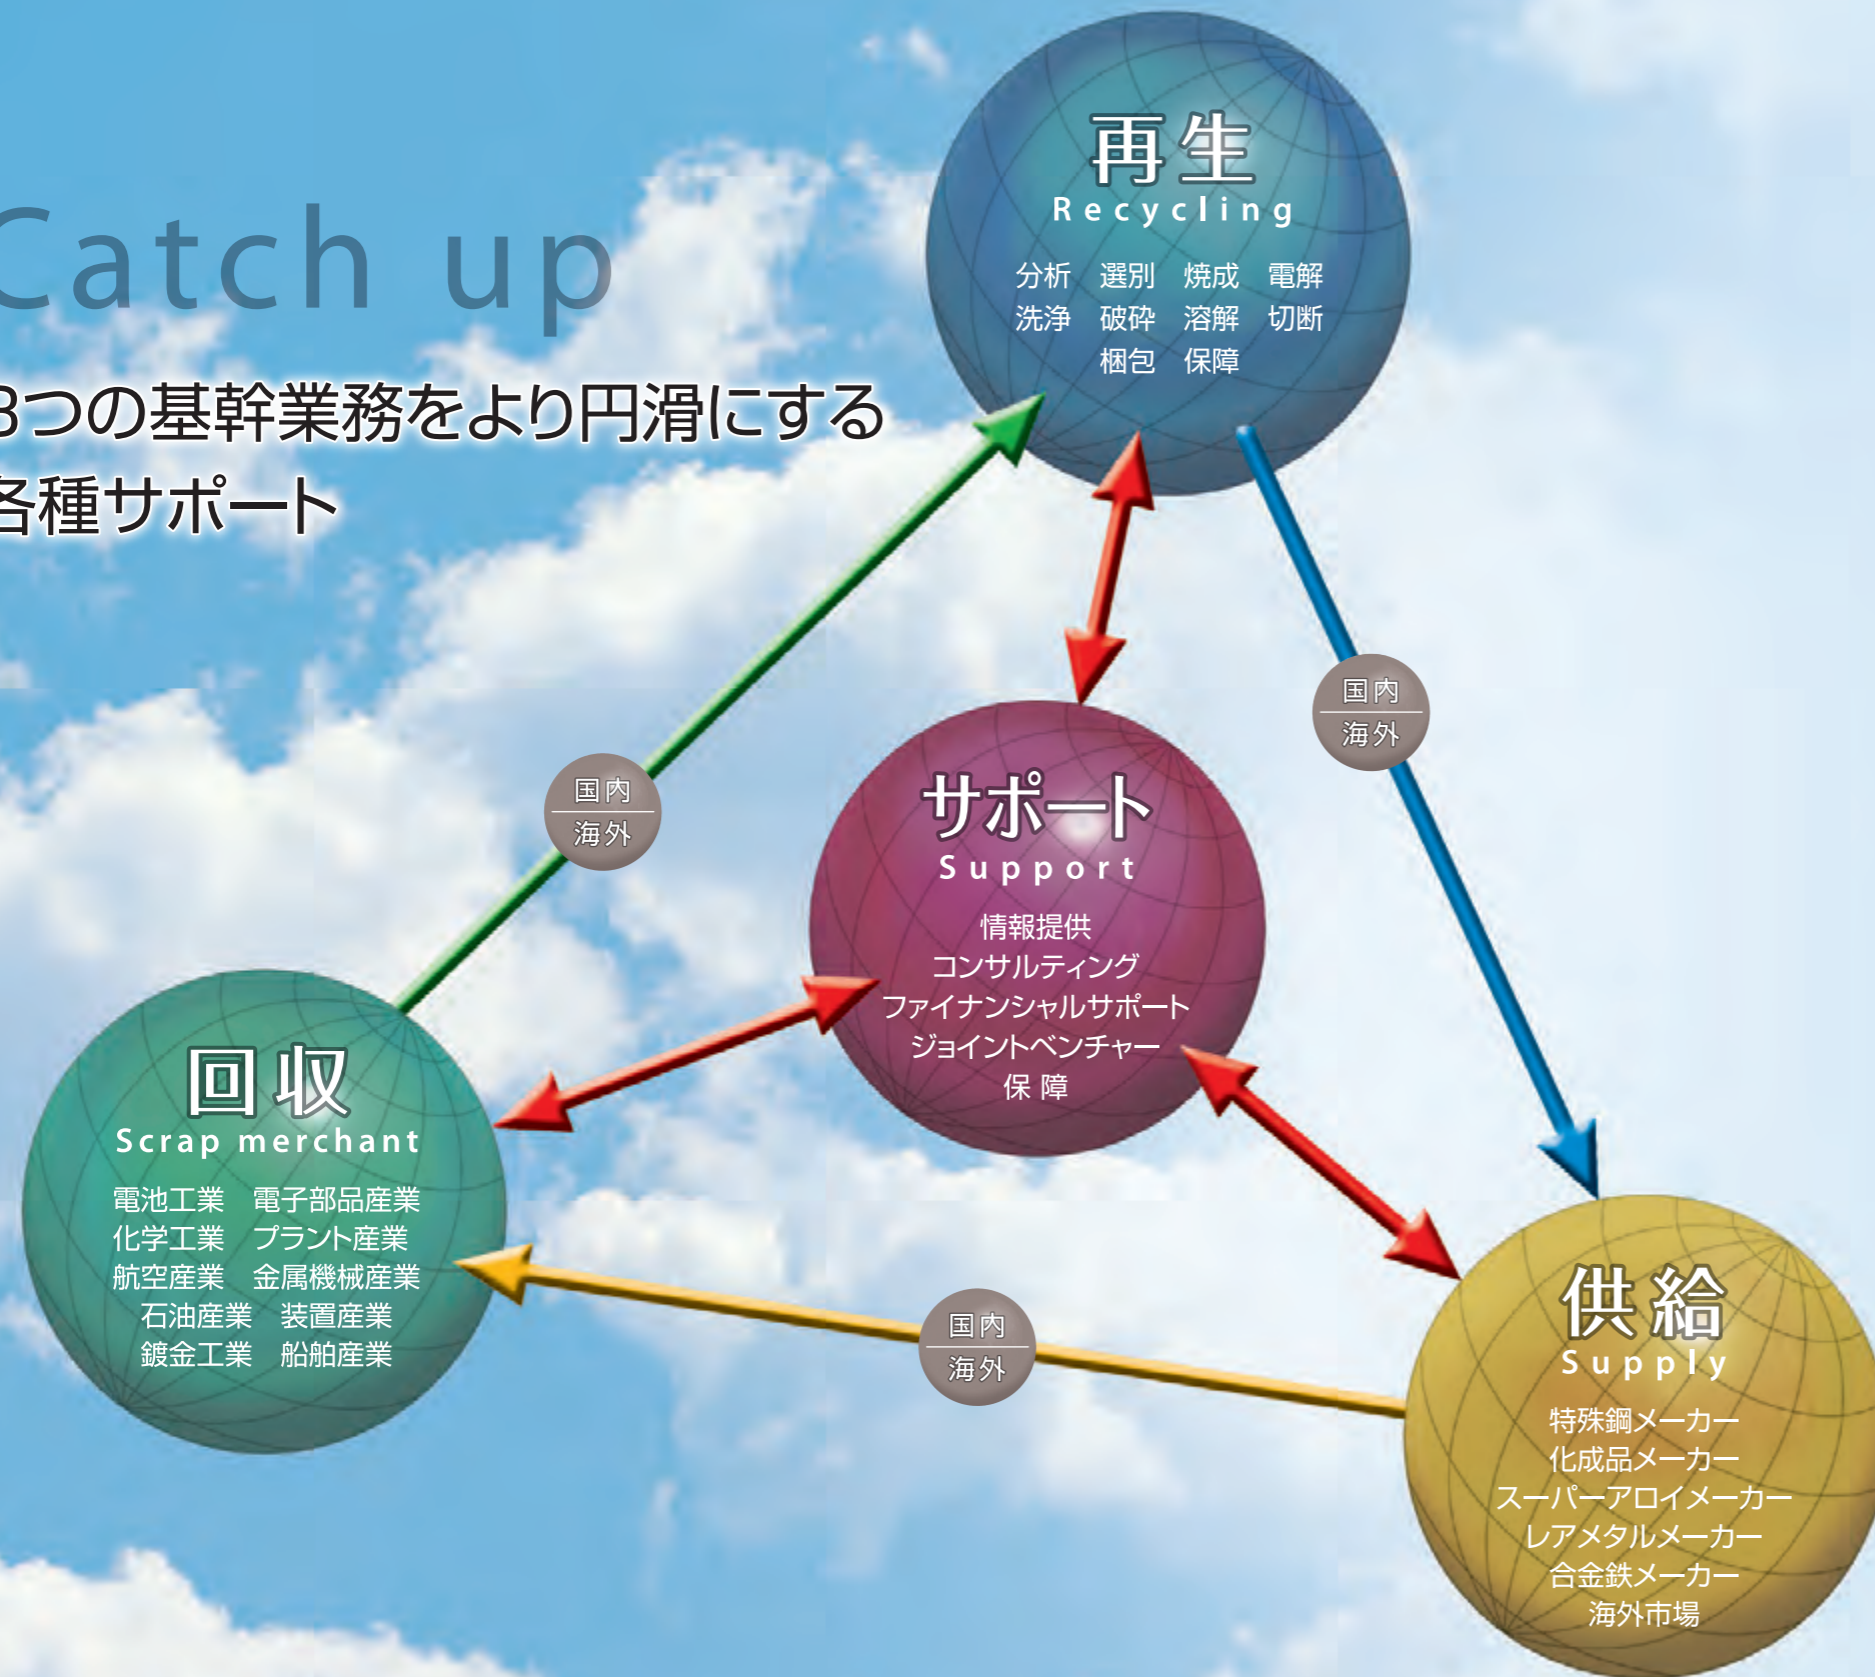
Catch up

3つの基幹業務をより円滑にする
各種サポート

再生
Recycling
分析　選別　焼成　電解
洗浄　破砕　溶解　切断
梱包　保障

国内
海外

国内
海外

サポート
Support
情報提供
コンサルティング
ファイナンシャルサポート
ジョイントベンチャー
保 障

回収
Scrap merchant
電池工業　電子部品産業
化学工業　プラント産業
航空産業　金属機械産業
石油産業　装置産業
鍍金工業　船舶産業

国内
海外

供給
Supply
特殊鋼メーカー
化成品メーカー
スーパーアロイメーカー
レアメタルメーカー
合金鉄メーカー
海外市場